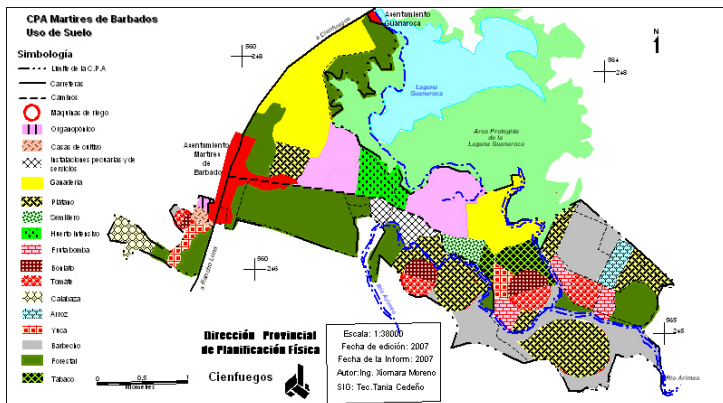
CPA Martires de Barbados
Uso de Suelo

Simbología
Límite de la C.P.A
Carreteras
Caminos
Máquinas de riego
Organopónico
Casas de cultivo
Instalaciones pecuarias y de servicios
Ganadería
Plátano
Semillero
Huerto Intensivo
Frutabomba
Boniato
Tomate
Calabaza
Arroz
Yuca
Barbecho
Forestal
Tabaco

0 0.5 1
Kilometers

Dirección Provincial de Planificación Física
Cienfuegos

Escala: 1:38000
Fecha de edición: 2007
Fecha de la Inform: 2007
Autor: Ing. Xiomara Moreno
SIG: Tec. Tania Cedeño

N
1

Asentamiento Guanaroca
Asentamiento Martires de Barbado
Laguna Guanaroca
Area Protegida de la Laguna Guanaroca
a Cienfuegos
a Rancho Luna
Río Arimao
560
248
564
248
560
245
565
245